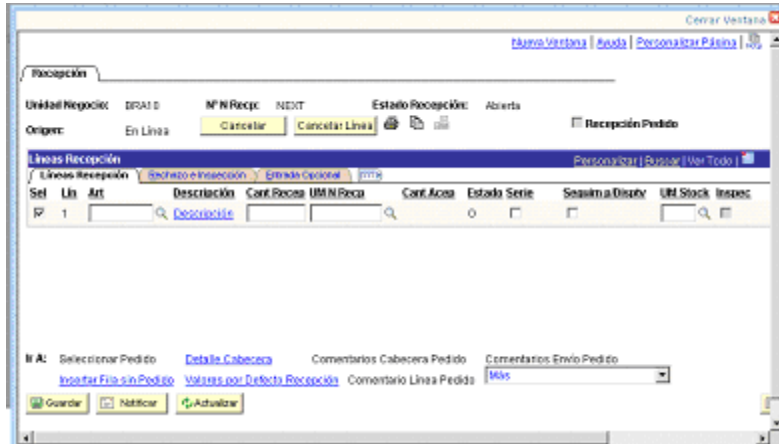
Cerrar Ventana

Nueva Ventana | Ayuda | Personalizar Página |

Recepción

Unidad Negocio: BRA10 Nº N Recp: NEXT Estado Recepción: Abierta

Origen: En Línea Cancelar Cancelar Línea Recepción Pedido

Líneas Recepción Personalizar | Buscar | Ver Todo |

Líneas Recepción | Rechazo e Inspección | Entrada Opcional | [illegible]

| Sel | Lín | Art | Descripción | Cant Recep | UM N Recp | Cant Acep | Estado | Serie | Seguim a Dispty | UM Stock | Inspec |
|---|---|---|---|---|---|---|---|---|---|---|---|
| ☑ | 1 | | Descripción | | | | O | | | | |

Ir A: Seleccionar Pedido Detalle Cabecera Comentarios Cabecera Pedido Comentarios Envío Pedido

Insertar Fila sin Pedido Valores por Defecto Recepción Comentario Línea Pedido Más

Guardar Notificar Actualizar